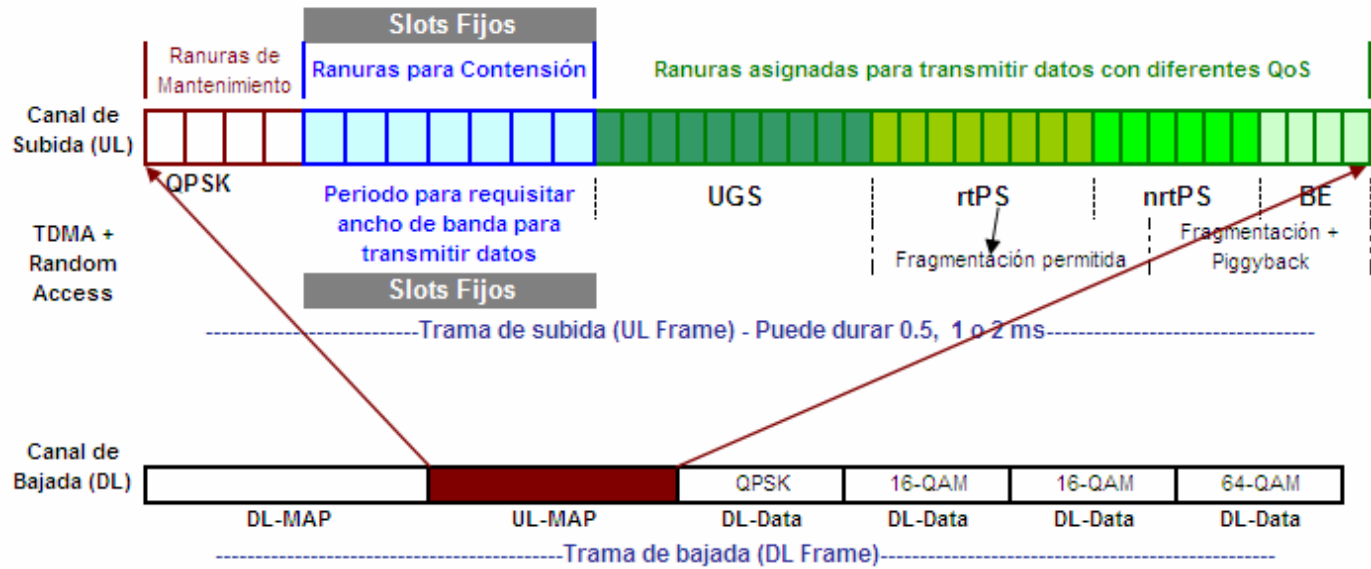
Slots Fijos

Ranuras de Mantenimiento

Ranuras para Contensión

Ranuras asignadas para transmitir datos con diferentes QoS

Canal de Subida (UL)

QPSK

Periodo para requisitar ancho de banda para transmitir datos

UGS

rtPS

nrtPS

BE

TDMA + Random Access

Fragmentación permitida

Fragmentación + Piggyback

Slots Fijos

-------------------------Trama de subida (UL Frame) - Puede durar 0.5, 1 o 2 ms-------------------------

Canal de Bajada (DL)

| | | QPSK | 16-QAM | 16-QAM | 64-QAM |
|---|---|---|---|---|---|
| DL-MAP | UL-MAP | DL-Data | DL-Data | DL-Data | DL-Data |

-------------------------Trama de bajada (DL Frame)-------------------------